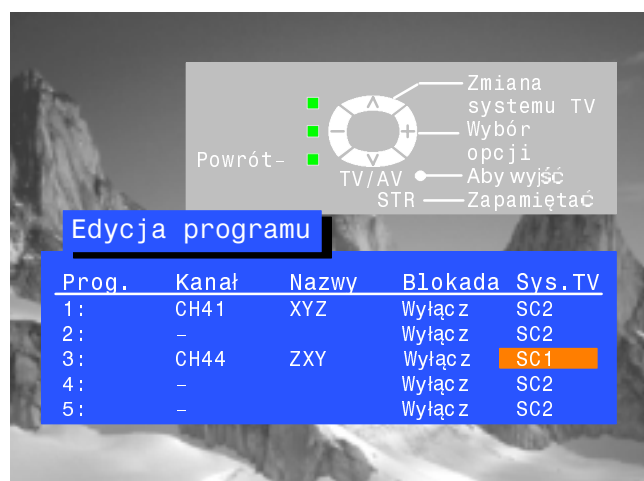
Zmiana systemu TV
Wybór opcji
Powrót-
TV/AV
Aby wyjść
STR
Zapamiętać

Edycja programu

| Prog. | Kanał | Nazwy | Blokada | Sys.TV |
|---|---|---|---|---|
| 1: | CH41 | XYZ | Wyłącz | SC2 |
| 2: | – | | Wyłącz | SC2 |
| 3: | CH44 | ZXY | Wyłącz | SC1 |
| 4: | – | | Wyłącz | SC2 |
| 5: | – | | Wyłącz | SC2 |